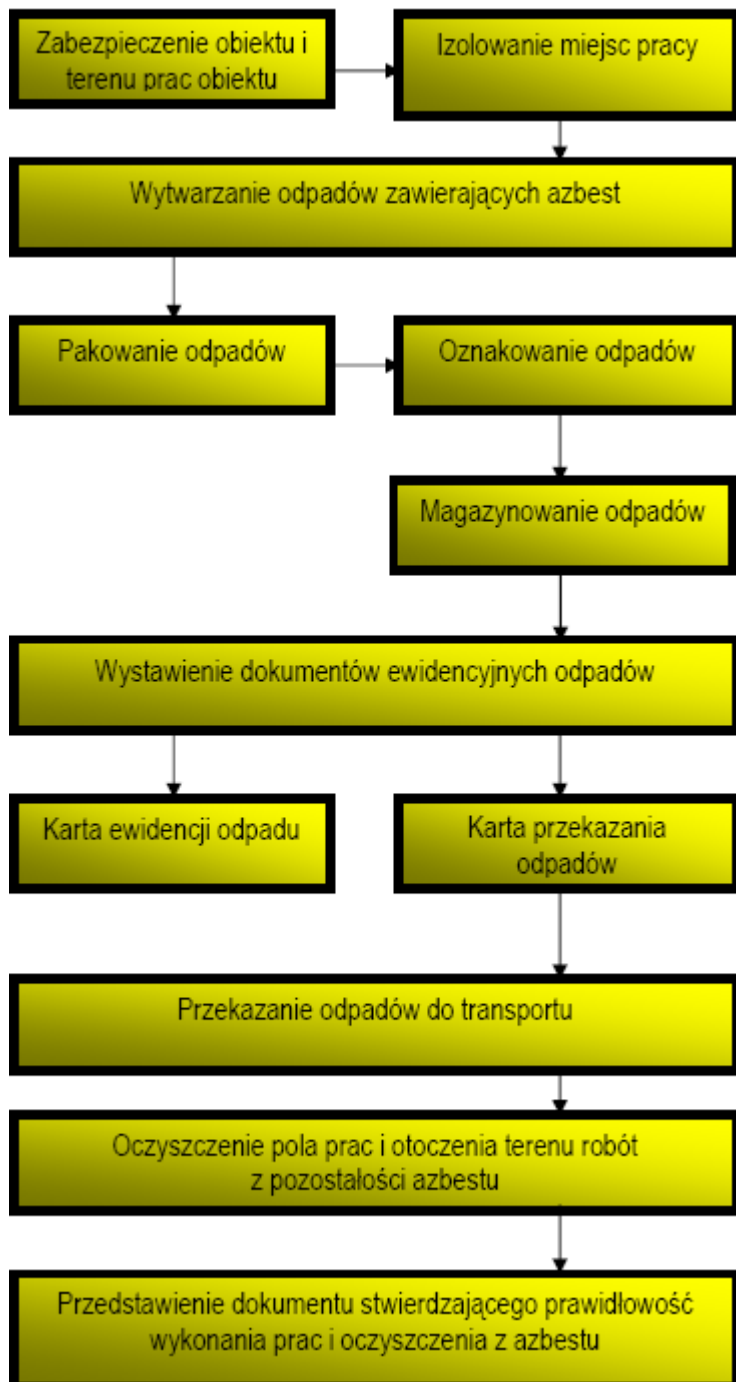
Zabezpieczenie obiektu i terenu prac obiektu

Izolowanie miejsc pracy

Wytwarzanie odpadów zawierających azbest

Pakowanie odpadów

Oznakowanie odpadów

Magazynowanie odpadów

Wystawienie dokumentów ewidencyjnych odpadów

Karta ewidencji odpadu

Karta przekazania odpadów

Przekazanie odpadów do transportu

Oczyszczenie pola prac i otoczenia terenu robót z pozostałości azbestu

Przedstawienie dokumentu stwierdzającego prawidłowość wykonania prac i oczyszczenia z azbestu